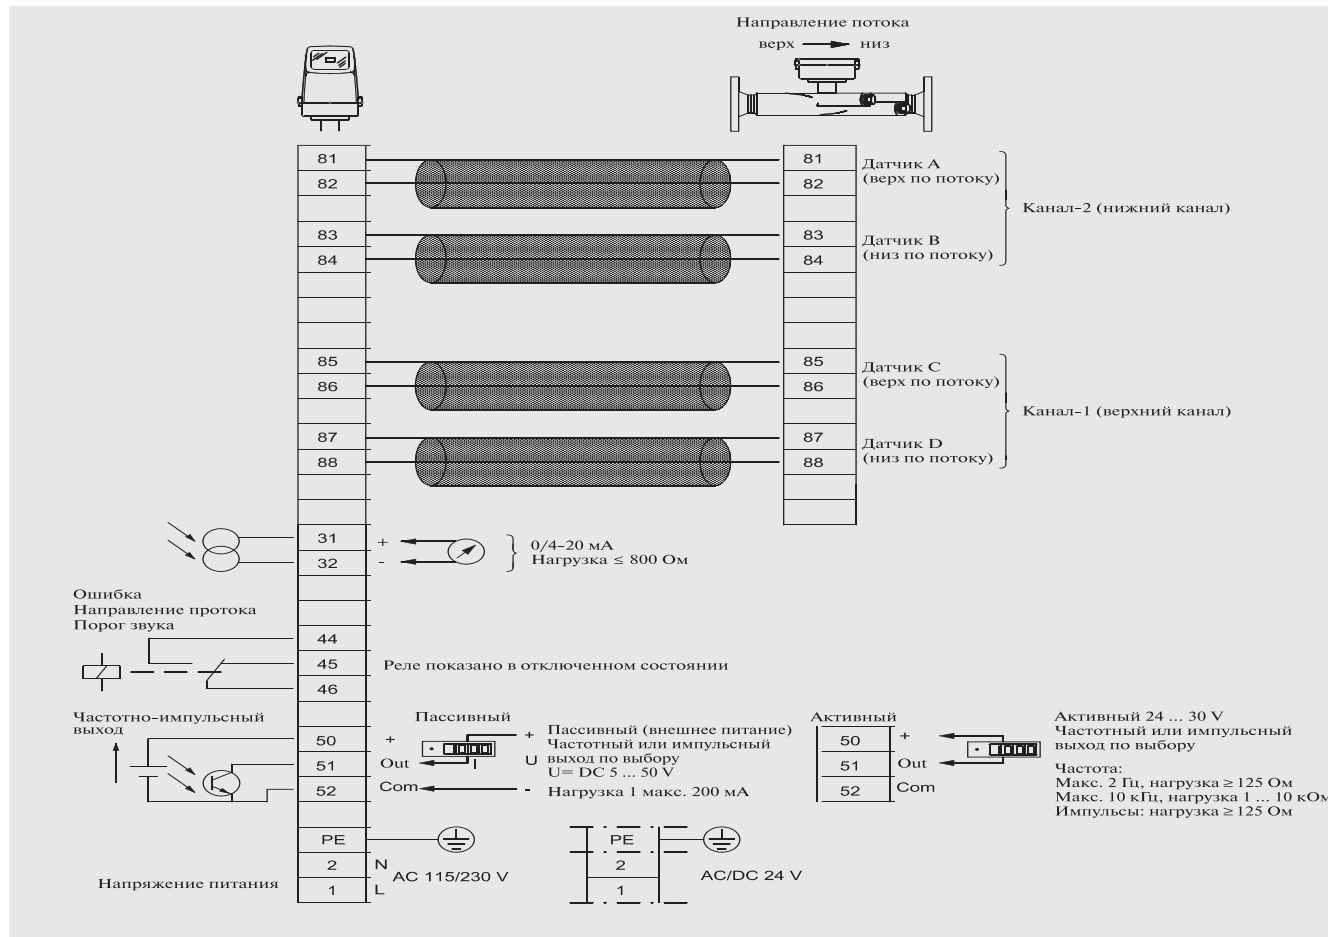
Направление потока
верх → низ

81
82
83
84
85
86
87
88

81
82
Датчик A
(верх по потоку)
Канал-2 (нижний канал)
83
84
Датчик B
(низ по потоку)

85
86
Датчик C
(верх по потоку)
Канал-1 (верхний канал)
87
88
Датчик D
(низ по потоку)

31
32
+
-
0/4-20 мА
Нагрузка ≤ 800 Ом

Ошибка
Направление протока
Порог звука
44
45
46
Реле показано в отключенном состоянии

Частотно-импульсный выход
50
51
52
+
Out
Com
Пассивный
+
U
-
I
Пассивный (внешнее питание)
Частотный или импульсный выход по выбору
U= DC 5 ... 50 V
Нагрузка 1 макс. 200 мА

Активный
50
51
52
+
Out
Com
Активный 24 ... 30 V
Частотный или импульсный выход по выбору
Частота:
Макс. 2 Гц, нагрузка ≥ 125 Ом
Макс. 10 кГц, нагрузка 1 ... 10 кОм
Импульсы: нагрузка ≥ 125 Ом

PE
2
1
N
L
AC 115/230 V
Напряжение питания

PE
2
1
AC/DC 24 V